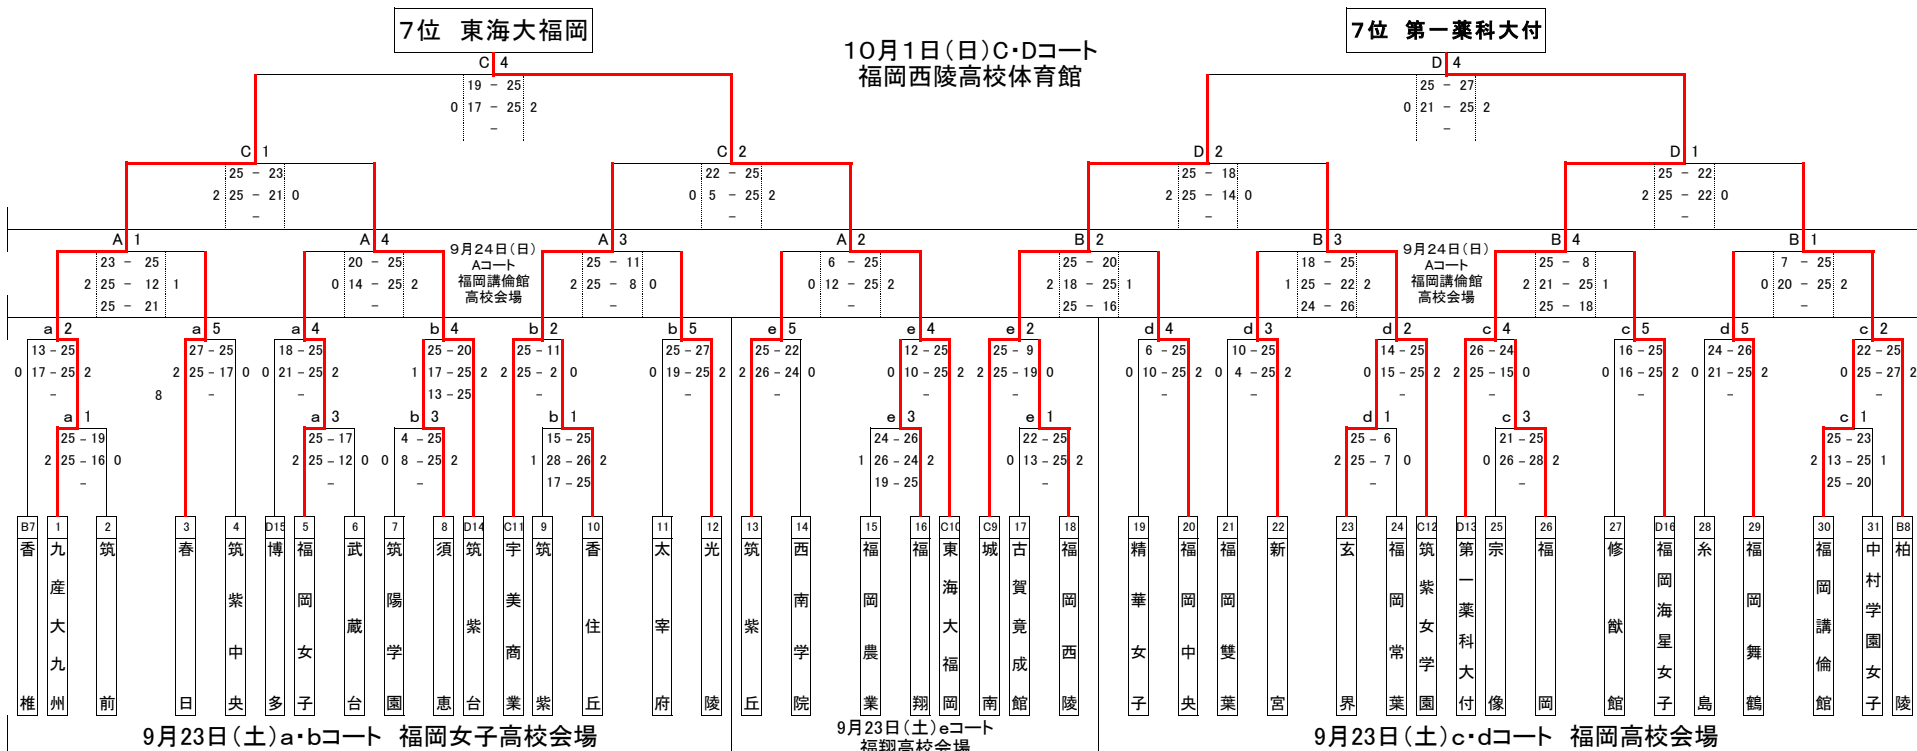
7位　東海大福岡

10月1日(日)C･Dコート
福岡西陵高校体育館

7位　第一薬科大付

C 4
19 － 25
0 17 － 25 2
－

D 4
25 － 27
0 21 － 25 2
－

C 1
25 － 23
2 25 － 21 0
－

C 2
22 － 25
0 5 － 25 2
－

D 2
25 － 18
2 25 － 14 0
－

D 1
25 － 22
2 25 － 22 0
－

A 1
23 － 25
2 25 － 12 1
25 － 21

A 4
20 － 25
0 14 － 25 2
－

9月24日(日)
Aコート
福岡講倫館
高校会場

A 3
25 － 11
2 25 － 8 0
－

A 2
6 － 25
0 12 － 25 2
－

B 2
25 － 20
2 18 － 25 1
25 － 16

B 3
18 － 25
1 25 － 22 2
24 － 26

9月24日(日)
Aコート
福岡講倫館
高校会場

B 4
25 － 8
2 21 － 25 1
25 － 18

B 1
7 － 25
0 20 － 25 2
－

a 2
13 － 25
0 17 － 25 2
－

a 5
27 － 25
2 25 － 17 0
8 －

a 4
18 － 25
0 21 － 25 2
－

b 4
25 － 20
1 17 － 25 2
13 － 25

b 2
25 － 11
2 25 － 2 0
－

b 5
25 － 27
0 19 － 25 2
－

e 5
25 － 22
2 26 － 24 0
－

e 4
12 － 25
0 10 － 25 2
－

e 2
25 － 9
2 25 － 19 0
－

d 4
6 － 25
0 10 － 25 2
－

d 3
10 － 25
0 4 － 25 2
－

d 2
14 － 25
0 15 － 25 2
－

c 4
26 － 24
2 25 － 15 0
－

c 5
16 － 25
0 16 － 25 2
－

d 5
24 － 26
0 21 － 25 2
－

c 2
22 － 25
0 25 － 27 2
－

a 1
25 － 19
2 25 － 16 0
－

a 3
25 － 17
2 25 － 12 0
－

b 3
4 － 25
0 8 － 25 2
－

b 1
15 － 25
1 28 － 26 2
17 － 25

e 3
24 － 26
1 26 － 24 2
19 － 25

e 1
22 － 25
0 13 － 25 2
－

d 1
25 － 6
2 25 － 7 0
－

c 3
21 － 25
0 26 － 28 2
－

c 1
25 － 23
2 13 － 25 1
25 － 20

B7 香椎
1 九産大九州
2 筑前
3 春日
4 筑紫中央
D15 博多
5 福岡女子
6 武蔵台
7 筑陽学園
8 須恵
D14 筑紫台
C11 宇美商業
9 筑紫
10 香住丘
11 太宰府
12 光陵
13 筑紫丘
14 西南学院
15 福岡農業
16 福翔
C10 東海大福岡
C9 城南
17 古賀竟成館
18 福岡西陵
19 精華女子
20 福岡中央
21 福岡雙葉
22 新宮
23 玄界
24 福岡常葉
C12 筑紫女学園
D13 第一薬科大付
25 宗像
26 福岡
27 修猷館
D16 福岡海星女子
28 糸島
29 福岡舞鶴
30 福岡講倫館
31 中村学園女子
B8 柏陵

9月23日(土)a･bコート　福岡女子高校会場

9月23日(土)eコート
福翔高校会場

9月23日(土)c･dコート　福岡高校会場